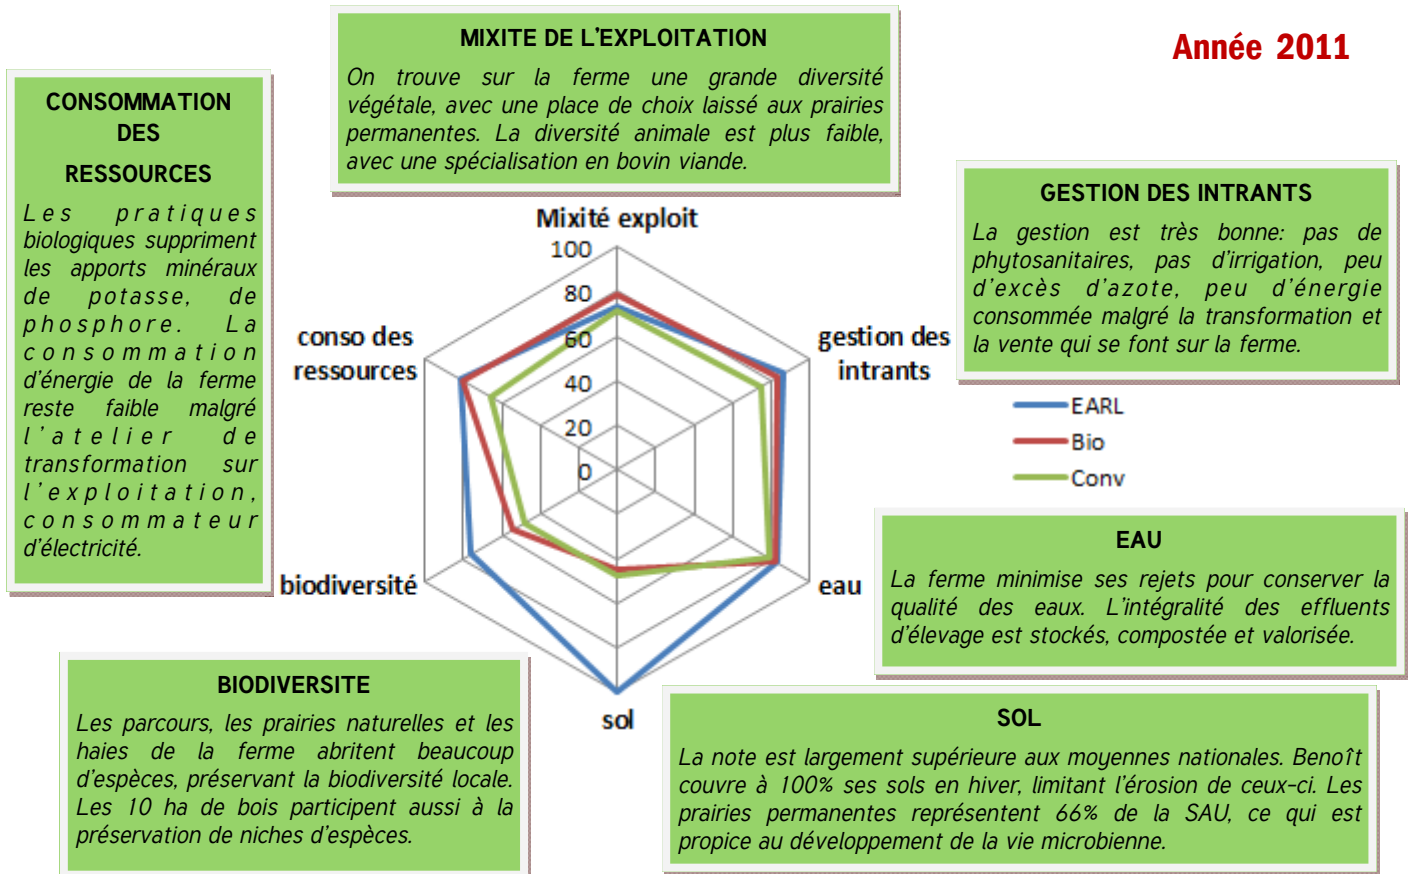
Année 2011

MIXITE DE L'EXPLOITATION

On trouve sur la ferme une grande diversité végétale, avec une place de choix laissé aux prairies permanentes. La diversité animale est plus faible, avec une spécialisation en bovin viande.

CONSOMMATION DES RESSOURCES

Les pratiques biologiques suppriment les apports minéraux de potasse, de phosphore. La consommation d'énergie de la ferme reste faible malgré l'atelier de transformation sur l'exploitation, consommateur d'électricité.

GESTION DES INTRANTS

La gestion est très bonne: pas de phytosanitaires, pas d'irrigation, peu d'excès d'azote, peu d'énergie consommée malgré la transformation et la vente qui se font sur la ferme.

Mixité exploit
100
80
60
40
20
0
gestion des intrants
eau
sol
biodiversité
conso des ressources

EARL
Bio
Conv

EAU

La ferme minimise ses rejets pour conserver la qualité des eaux. L'intégralité des effluents d'élevage est stockés, compostée et valorisée.

BIODIVERSITE

Les parcours, les prairies naturelles et les haies de la ferme abritent beaucoup d'espèces, préservant la biodiversité locale. Les 10 ha de bois participent aussi à la préservation de niches d'espèces.

SOL

La note est largement supérieure aux moyennes nationales. Benoît couvre à 100% ses sols en hiver, limitant l'érosion de ceux-ci. Les prairies permanentes représentent 66% de la SAU, ce qui est propice au développement de la vie microbienne.